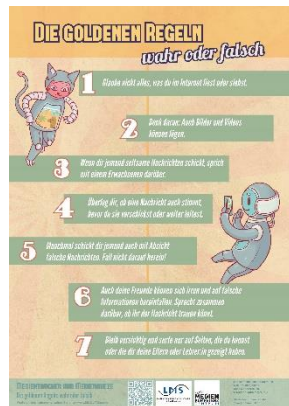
DIE GOLDENEN REGELN
wahr oder falsch

1 Glaube nicht alles, was du im Internet liest oder siehst.

2 Denk daran: Auch Bilder und Videos können lügen.

3 Wenn dir jemand seltsame Nachrichten schickt, sprich mit einem Erwachsenen darüber.

4 Überlege dir, ob eine Nachricht auch stimmt, bevor du sie verschickst oder weiter teilst.

5 Manchmal schickt dir jemand auch mit Absicht falsche Nachrichten. Fall nicht darauf herein!

6 Auch deine Freunde können sich irren und auf falsche Informationen hereinfallen. Sprecht zusammen darüber, ob ihr der Wahrheit trauen könnt.

7 Bleib vorsichtig und surfe nur auf Seiten, die du kennst oder die dir deine Eltern oder Lehrer:in gezeigt haben.

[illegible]
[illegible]